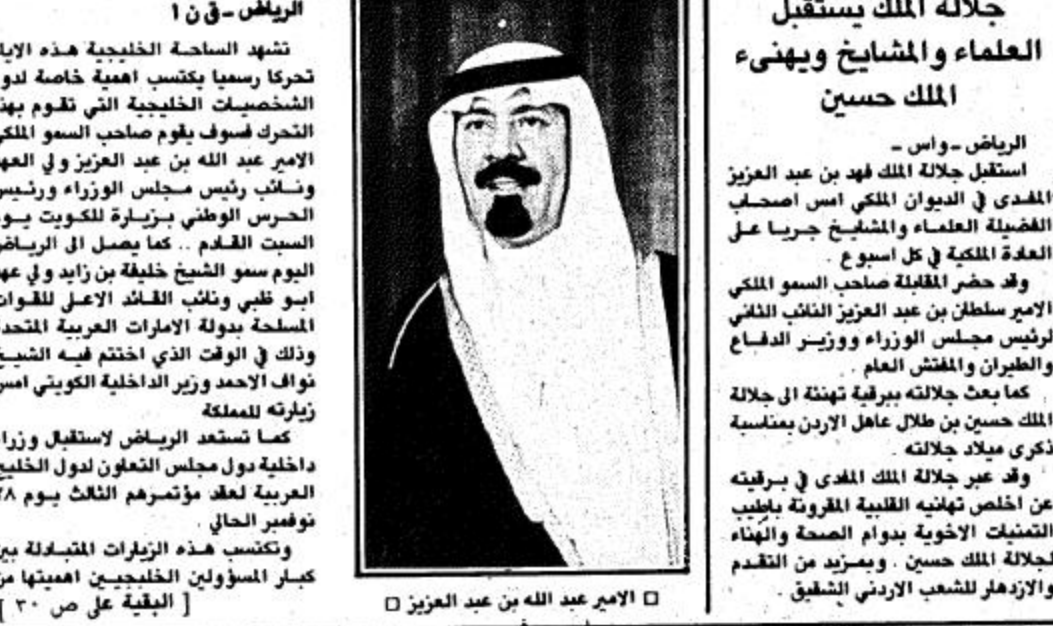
جلالة الملك يستقبل العلماء والمشايخ ويهنىء الملك حسين

الرياض ـ واس ـ
استقبل جلالة الملك فهد بن عبد العزيز المفدى في الديوان الملكي امس اصحاب الفضيلة العلماء والمشايخ جريا على العادة الملكية في كل اسبوع .
وقد حضر المقابلة صاحب السمو الملكي الامير سلطان بن عبد العزيز النائب الثاني لرئيس مجلس الوزراء ووزير الدفاع والطيران والمفتش العام .
كما بعث جلالته ببرقية تهنئة الى جلالة الملك حسين بن طلال عاهل الاردن بمناسبة ذكرى ميلاد جلالته .
وقد عبر جلالة الملك المفدى في برقيته عن اخلص تهانيه القلبية المقرونة باطيب التمنيات الاخوية بدوام الصحة والهناء لجلالة الملك حسين . وبمزيد من التقدم والازدهار للشعب الاردني الشقيق .

□ الامير عبد الله بن عبد العزيز □

الرياض ـ ق ن ا
تشهد الساحة الخليجية هذه الايا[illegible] تحركا رسميا يكتسب اهمية خاصة لدو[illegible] الشخصيات الخليجية التي تقوم بهذ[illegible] التحرك فسوف يقوم صاحب السمو الملك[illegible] الامير عبد الله بن عبد العزيز ولي العه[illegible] ونائب رئيس مجلس الوزراء ورئيس الحرس الوطني بزيارة للكويت يو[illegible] السبت القادم .. كما يصل الى الرياض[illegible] اليوم سمو الشيخ خليفة بن زايد ولي عهد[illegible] ابو ظبي ونائب القائد الاعلى للقوات المسلحة بدولة الامارات العربية المتحد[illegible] وذلك في الوقت الذي اختتم فيه الشيخ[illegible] نواف الاحمد وزير الداخلية الكويتي امس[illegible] زيارته للمملكة
كما تستعد الرياض لاستقبال وزرا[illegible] داخلية دول مجلس التعاون لدول الخليج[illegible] العربية لعقد مؤتمرهم الثالث يوم ٢٨ نوفمبر الحالي
وتكتسب هذه الزيارات المتبادلة بين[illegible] كبار المسؤولين الخليجيين اهميتها من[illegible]
[ البقية على ص ٣٠ ]